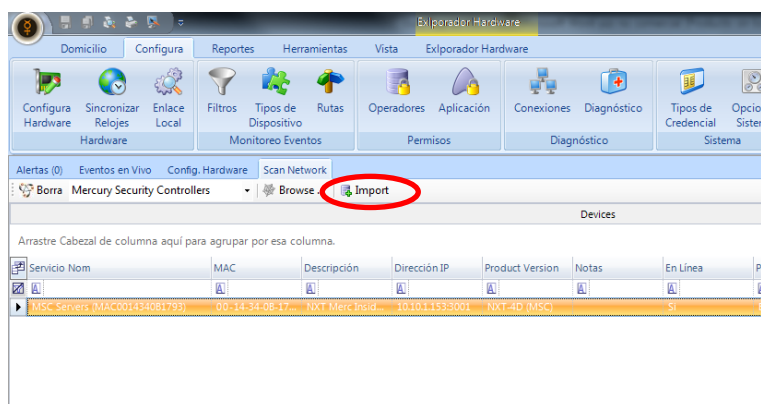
Exlporador Hardware

Domicilio | Configura | Reportes | Herramientas | Vista | Exlporador Hardware

Configura Hardware | Sincronizar Relojes | Enlace Local
Hardware

Filtros | Tipos de Dispositivo | Rutas
Monitoreo Eventos

Operadores | Aplicación
Permisos

Conexiones | Diagnóstico
Diagnóstico

Tipos de Credencial | Opcio Siste
Sistema

Alertas (0) | Eventos en Vivo | Config. Hardware | Scan Network

Borra | Mercury Security Controllers | Browse | Import

Devices

Arrastre Cabezal de columna aquí para agrupar por esa columna.

| Servicio Nom | MAC | Descripción | Dirección IP | Product Version | Notas | En Línea | P |
|---|---|---|---|---|---|---|---|
| MSC Servers_MAC001434081793 | 00-14-34-08-17 | NXT Merc [esid | 10.103.153.3001 | NXT-4D (MSC) | | Sí | |